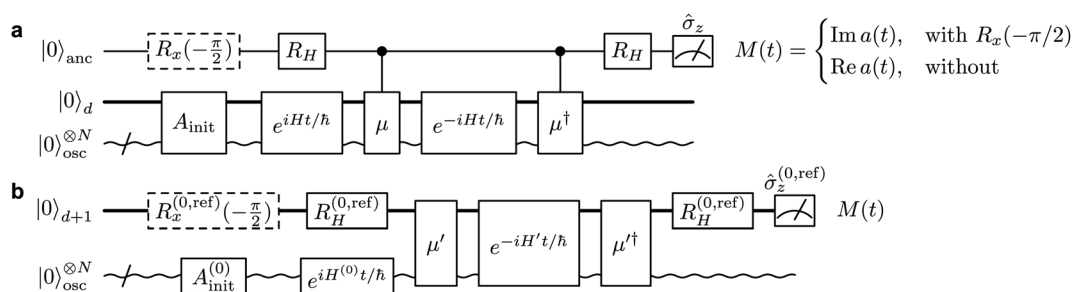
a

$|0\rangle_{\text{anc}}$ $R_x(-\frac{\pi}{2})$ $R_H$ $R_H$ $\hat{\sigma}_z$ $M(t) = \begin{cases} \operatorname{Im} a(t), & \text{with } R_x(-\pi/2) \\ \operatorname{Re} a(t), & \text{without} \end{cases}$

$|0\rangle_d$ $A_{\text{init}}$ $e^{iHt/\hbar}$ $\mu$ $e^{-iHt/\hbar}$ $\mu^\dagger$

$|0\rangle_{\text{osc}}^{\otimes N}$

b

$|0\rangle_{d+1}$ $R_x^{(0,\text{ref})}(-\frac{\pi}{2})$ $R_H^{(0,\text{ref})}$ $\mu'$ $e^{-iH't/\hbar}$ $\mu'^\dagger$ $R_H^{(0,\text{ref})}$ $\hat{\sigma}_z^{(0,\text{ref})}$ $M(t)$

$|0\rangle_{\text{osc}}^{\otimes N}$ $A_{\text{init}}^{(0)}$ $e^{iH^{(0)}t/\hbar}$